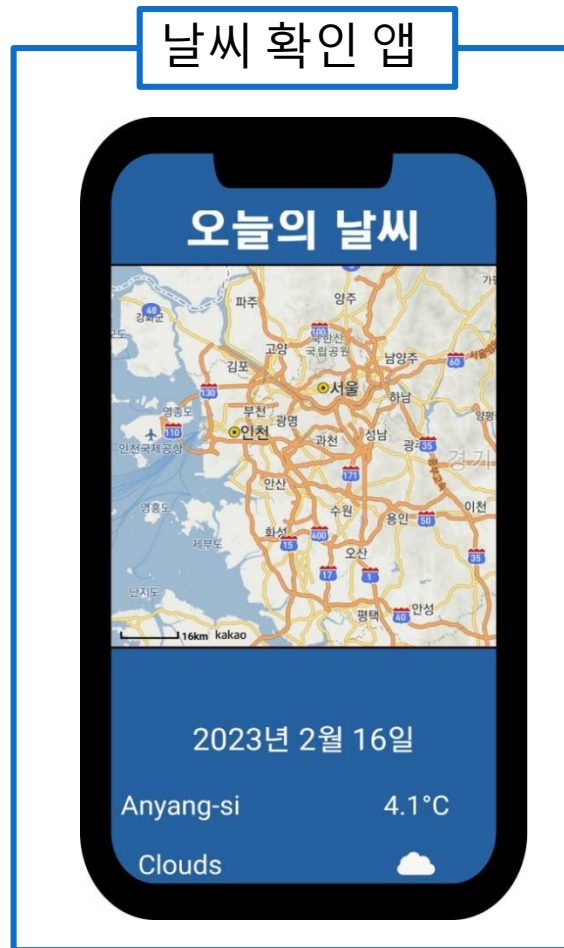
날씨 확인 앱

오늘의 날씨

파주 양주 가평 강화 고양 북한산 국립공원 남양주 김포 서울 하남 영종도 부천 광명 양평 인천 인천국제공항 과천 성남 광주 경기 안산 수원 용인 이천 영흥도 화성 제부도 오산 난지도 평택 안성 16km kakao

2023년 2월 16일

Anyang-si 4.1°C

Clouds